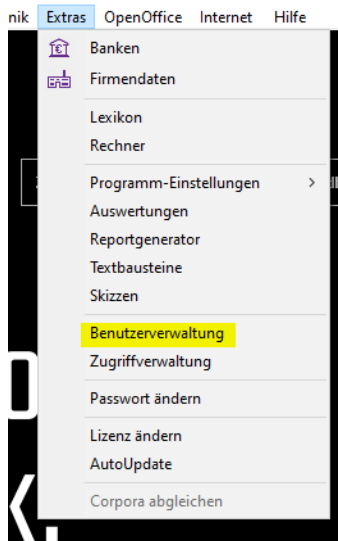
nik Extras OpenOffice Internet Hilfe

Banken
Firmendaten

Lexikon
Rechner

Programm-Einstellungen >
Auswertungen
Reportgenerator
Textbausteine
Skizzen

Benutzerverwaltung
Zugriffverwaltung

Passwort ändern

Lizenz ändern
AutoUpdate

Corpora abgleichen